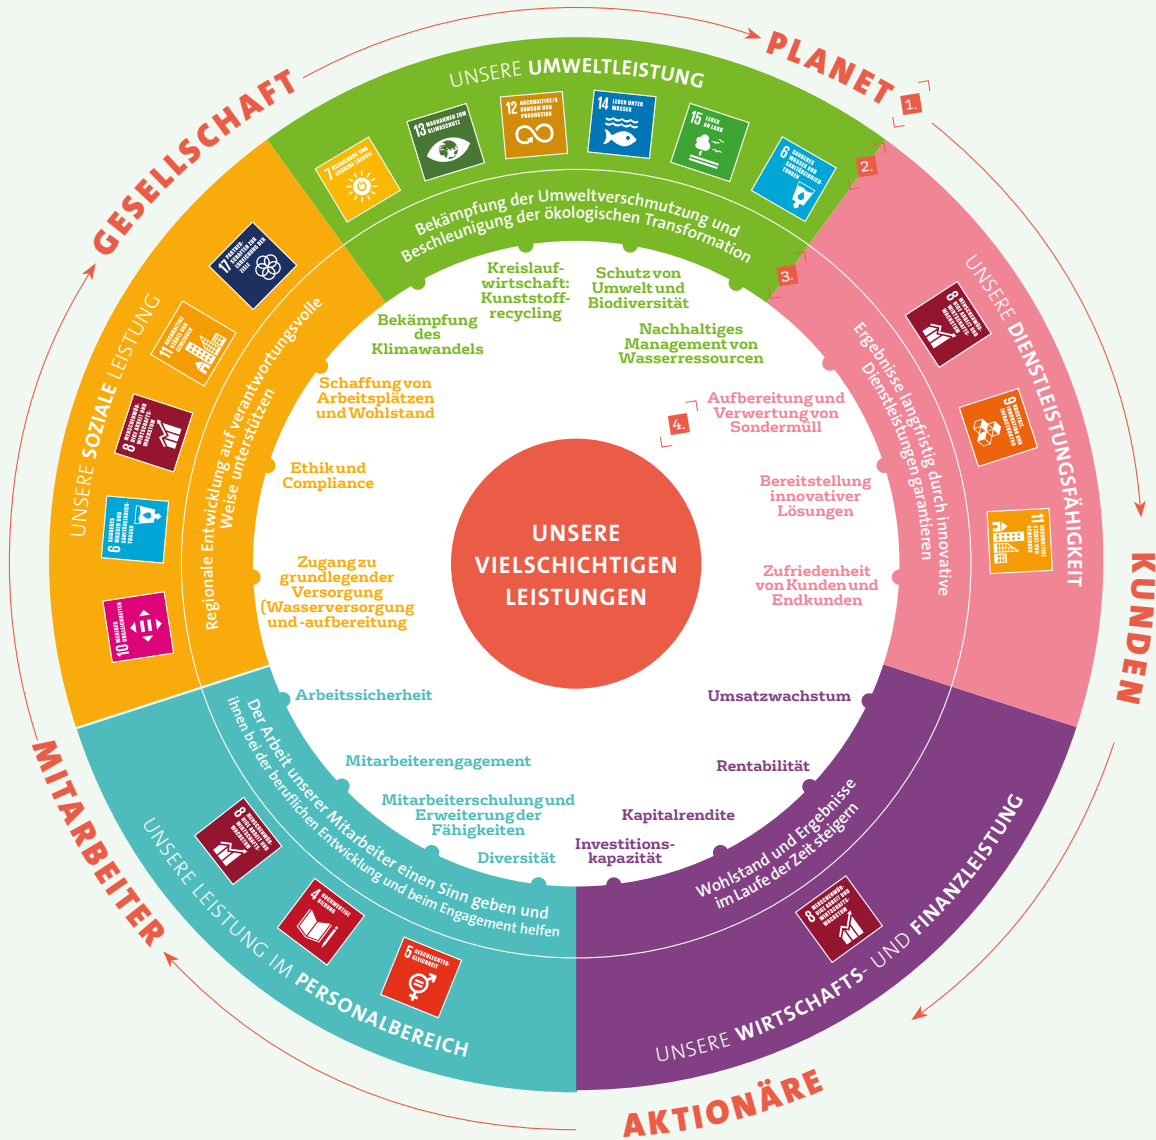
PLANET

1.

UNSERE UMWELTLEISTUNG

7 BEZAHLBARE UND SAUBERE ENERGIE

13 MASSNAHMEN ZUM KLIMASCHUTZ

12 NACHHALTIGE/R KONSUM UND PRODUKTION

14 LEBEN UNTER WASSER

15 LEBEN AN LAND

6 SAUBERES WASSER UND SANITÄREINRICHTUNGEN

2.

Bekämpfung der Umweltverschmutzung und Beschleunigung der ökologischen Transformation

3.

Kreislaufwirtschaft: Kunststoffrecycling

Schutz von Umwelt und Biodiversität

Bekämpfung des Klimawandels

Nachhaltiges Management von Wasserressourcen

GESELLSCHAFT

17 PARTNERSCHAFTEN ZUR ERREICHUNG DER ZIELE

11 NACHHALTIGE STÄDTE UND GEMEINDEN

UNSERE SOZIALE LEISTUNG

8 MENSCHENWÜRDIGE ARBEIT UND WIRTSCHAFTSWACHSTUM

6 SAUBERES WASSER UND SANITÄREINRICHTUNGEN

10 WENIGER UNGLEICHHEITEN

Regionale Entwicklung auf verantwortungsvolle Weise unterstützen

Schaffung von Arbeitsplätzen und Wohlstand

Ethik und Compliance

Zugang zu grundlegender Versorgung (Wasserversorgung und -aufbereitung

UNSERE DIENSTLEISTUNGSFÄHIGKEIT

8 MENSCHENWÜRDIGE ARBEIT UND WIRTSCHAFTSWACHSTUM

9 INDUSTRIE, INNOVATION UND INFRASTRUKTUR

11 NACHHALTIGE STÄDTE UND GEMEINDEN

Ergebnisse langfristig durch innovative Dienstleistungen garantieren

4.

Aufbereitung und Verwertung von Sondermüll

Bereitstellung innovativer Lösungen

Zufriedenheit von Kunden und Endkunden

KUNDEN

UNSERE VIELSCHICHTIGEN LEISTUNGEN

Arbeitssicherheit

Mitarbeiterengagement

Mitarbeiterschulung und Erweiterung der Fähigkeiten

Diversität

Umsatzwachstum

Rentabilität

Kapitalrendite

Investitionskapazität

MITARBEITER

Der Arbeit unserer Mitarbeiter einen Sinn geben und ihnen bei der beruflichen Entwicklung und beim Engagement helfen

8 MENSCHENWÜRDIGE ARBEIT UND WIRTSCHAFTSWACHSTUM

4 HOCHWERTIGE BILDUNG

5 GESCHLECHTERGLEICHHEIT

UNSERE LEISTUNG IM PERSONALBEREICH

Wohlstand und Ergebnisse im Laufe der Zeit steigern

8 MENSCHENWÜRDIGE ARBEIT UND WIRTSCHAFTSWACHSTUM

UNSERE WIRTSCHAFTS- UND FINANZLEISTUNG

AKTIONÄRE